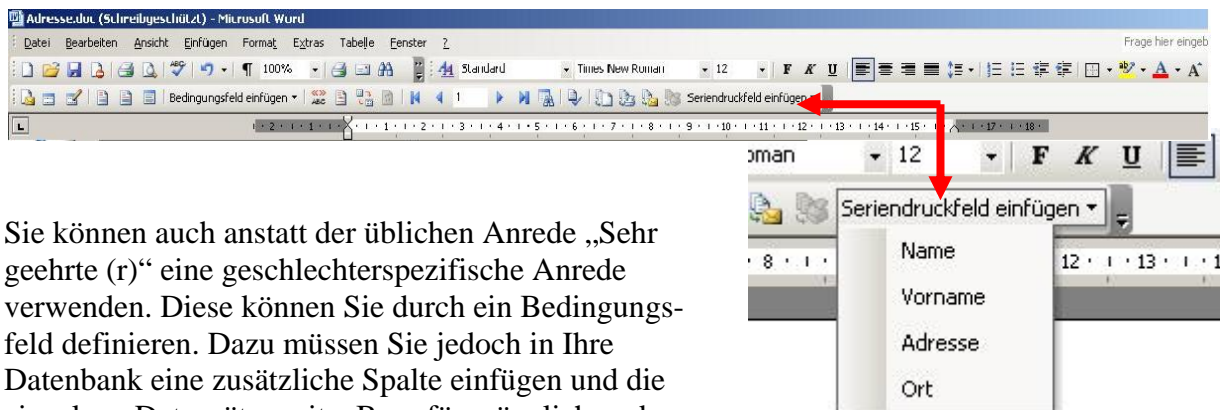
Adresse.doc (Schreibgeschützt) - Microsoft Word

Datei Bearbeiten Ansicht Einfügen Format Extras Tabelle Fenster ?

Frage hier eingeb

100% Standard Times New Roman 12 F K U

Bedingungsfeld einfügen 1 Seriendruckfeld einfügen

2 1 1 1 2 3 4 5 6 7 8 9 10 11 12 13 14 15 17 18

oman 12 F K U

Seriendruckfeld einfügen

8 12 13

Name

Vorname

Adresse

Ort

Sie können auch anstatt der üblichen Anrede „Sehr geehrte (r)" eine geschlechterspezifische Anrede verwenden. Diese können Sie durch ein Bedingungsfeld definieren. Dazu müssen Sie jedoch in Ihre Datenbank eine zusätzliche Spalte einfügen und die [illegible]